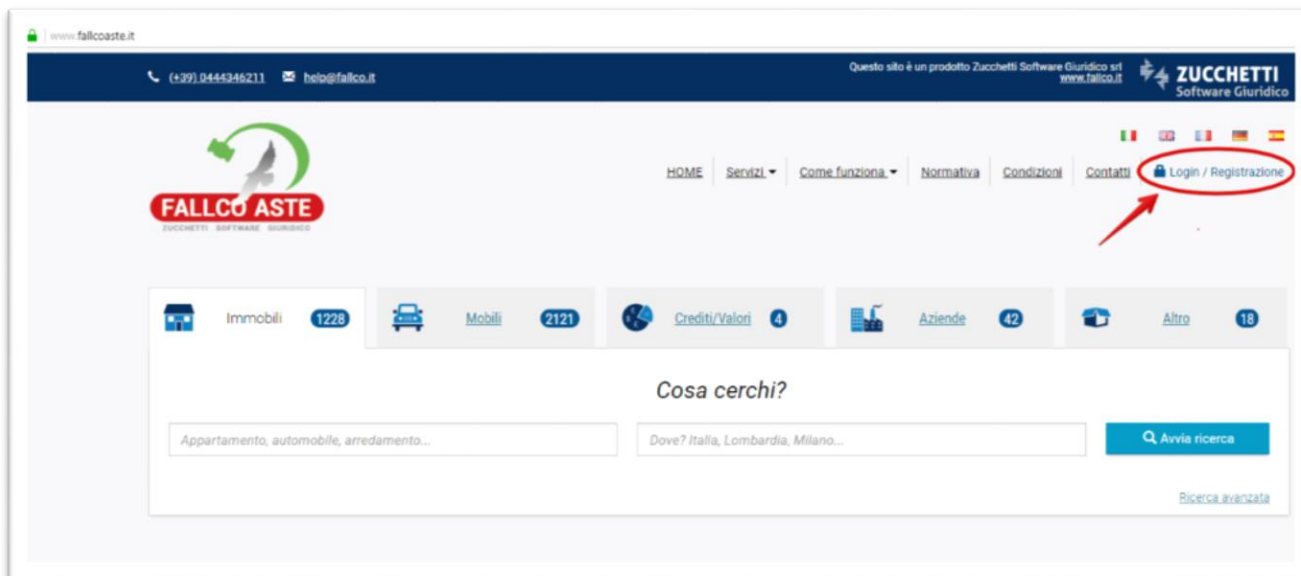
www.fallcoaste.it

(+39) 0444346211 help@fallco.it

Questo sito è un prodotto Zucchetti Software Giuridico srl www.fallco.it

ZUCCHETTI Software Giuridico

FALLCO ASTE
ZUCCHETTI SOFTWARE GIURIDICO

HOME Servizi Come funziona Normativa Condizioni Contatti Login / Registrazione

Immobili 1228 Mobili 2121 Crediti/Valori 4 Aziende 42 Altro 18

Cosa cerchi?

Appartamento, automobile, arredamento...

Dove? Italia, Lombardia, Milano...

Avvia ricerca

Ricerca avanzata